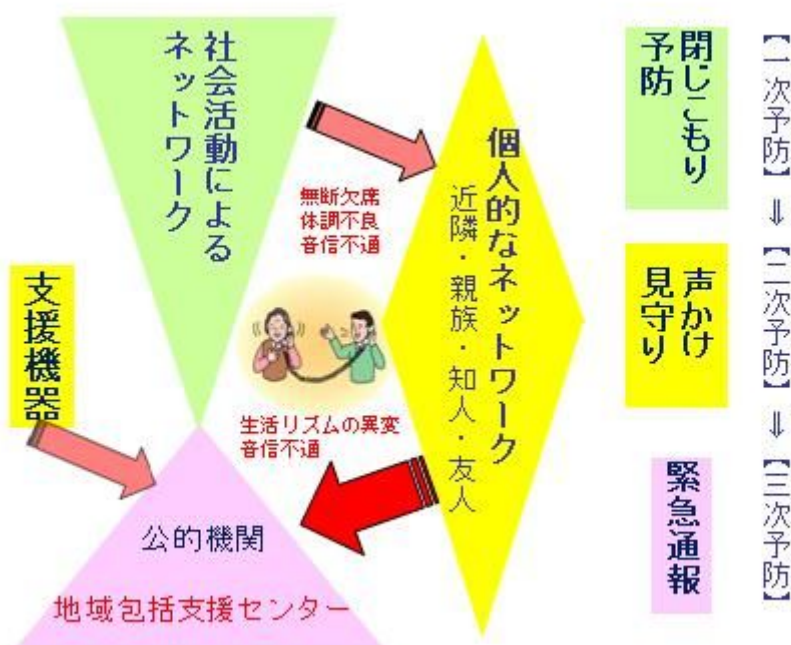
社会活動によるネットワーク

無断欠席
体調不良
音信不通

個人的なネットワーク
近隣・親族・知人・友人

支援機器

生活リズムの異変
音信不通

公的機関

地域包括支援センター

閉じこもり予防

声かけ見守り

緊急通報

【一次予防】
⇓
【二次予防】
⇓
【三次予防】